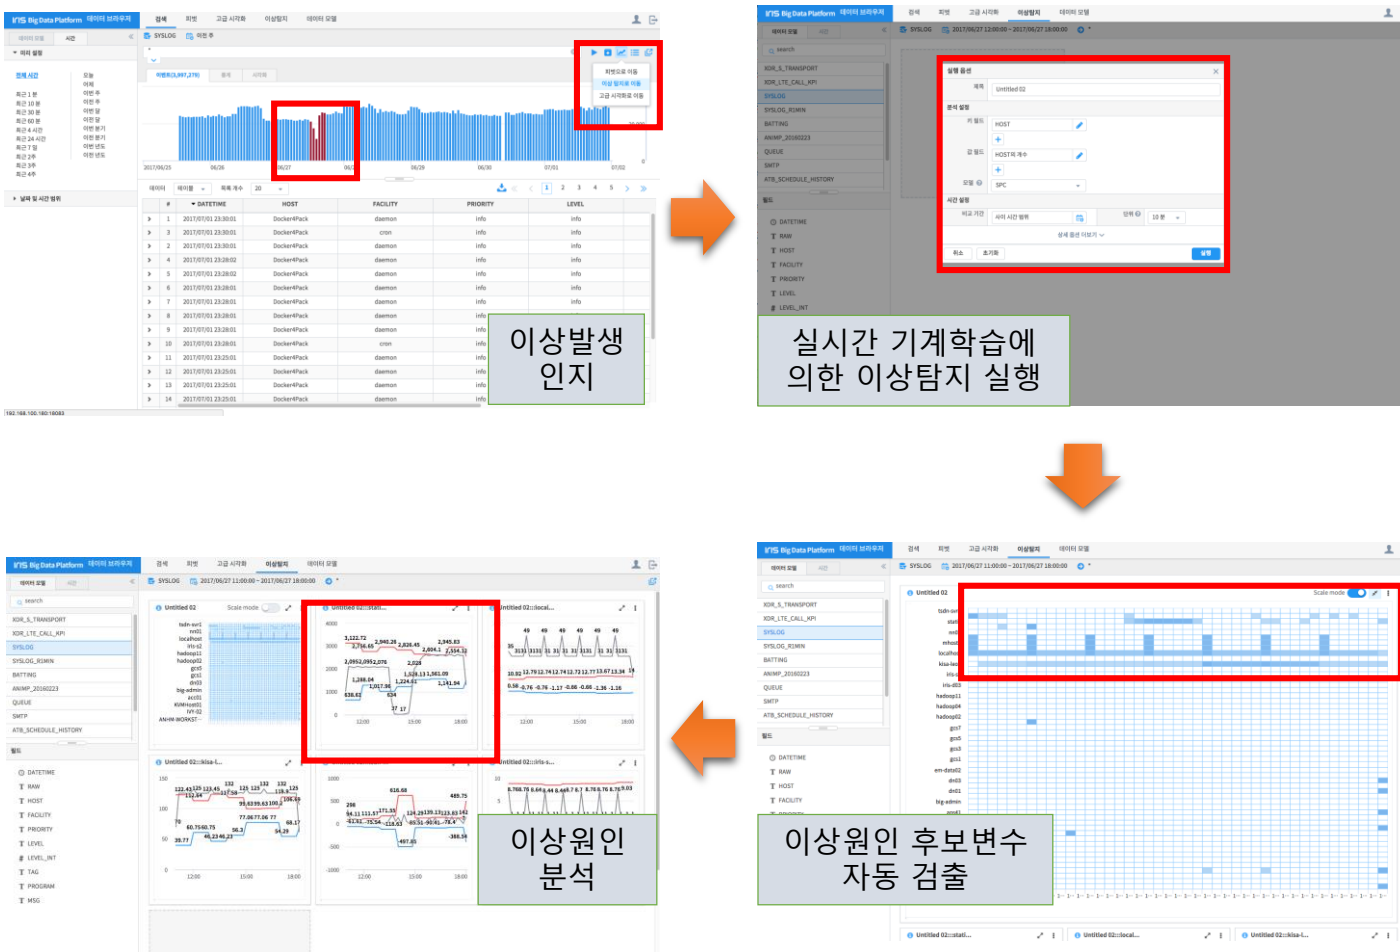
IRIS Big Data Platform 데이터 브라우저

검색 피벗 고급 시각화 이상탐지 데이터 모델

데이터 모델 시간

SYSLOG 이번 주

피벗으로 이동
이상 탐지로 이동
고급 시각화로 이동

이벤트(3,997,276) 결과 시각화

| # | DATETIME | HOST | FACILITY | PRIORITY | LEVEL |
|---|---|---|---|---|---|
| 1 | 2017/07/01 23:30:01 | Docker4Pack | daemon | info | info |
| 3 | 2017/07/01 23:30:01 | Docker4Pack | cron | info | info |
| 2 | 2017/07/01 23:30:01 | Docker4Pack | daemon | info | info |
| 4 | 2017/07/01 23:28:02 | Docker4Pack | daemon | info | info |
| 5 | 2017/07/01 23:28:02 | Docker4Pack | daemon | info | info |
| 6 | 2017/07/01 23:28:01 | Docker4Pack | daemon | info | info |
| 7 | 2017/07/01 23:28:01 | Docker4Pack | daemon | info | info |
| 8 | 2017/07/01 23:28:01 | Docker4Pack | daemon | info | info |
| 9 | 2017/07/01 23:28:01 | Docker4Pack | daemon | info | |
| 10 | 2017/07/01 23:28:01 | Docker4Pack | cron | info | |
| 11 | 2017/07/01 23:25:01 | Docker4Pack | daemon | info | |
| 12 | 2017/07/01 23:25:01 | Docker4Pack | daemon | info | |
| 13 | 2017/07/01 23:25:01 | Docker4Pack | daemon | info | |
| 14 | 2017/07/01 23:25:01 | Docker4Pack | daemon | info | |

이상발생 인지

실행 옵션
제목 Untitled 02
분석 설정
키 필드 HOST
값 필드 HOST의 개수
모델 SPC
시간 설정
취소 초기화 실행

실시간 기계학습에 의한 이상탐지 실행

Untitled 02

이상원인 후보변수 자동 검출

Untitled 02 Untitled 02::stati... Untitled 02::local... Untitled 02::kisa-l... Untitled 02::iris-s...

이상원인 분석